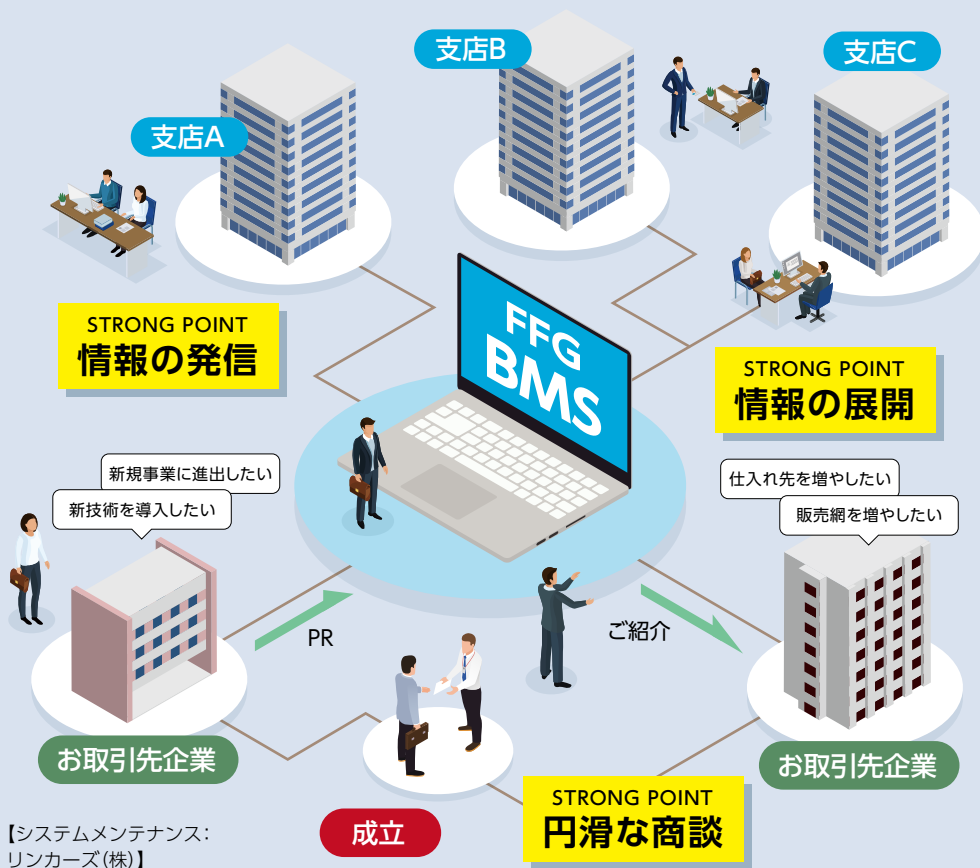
支店A

支店B

支店C

STRONG POINT
情報の発信

FFG
BMS

STRONG POINT
情報の展開

新規事業に進出したい

新技術を導入したい

仕入れ先を増やしたい

販売網を増やしたい

PR

ご紹介

お取引先企業

お取引先企業

【システムメンテナンス：リンカーズ(株)】

成立

STRONG POINT
円滑な商談